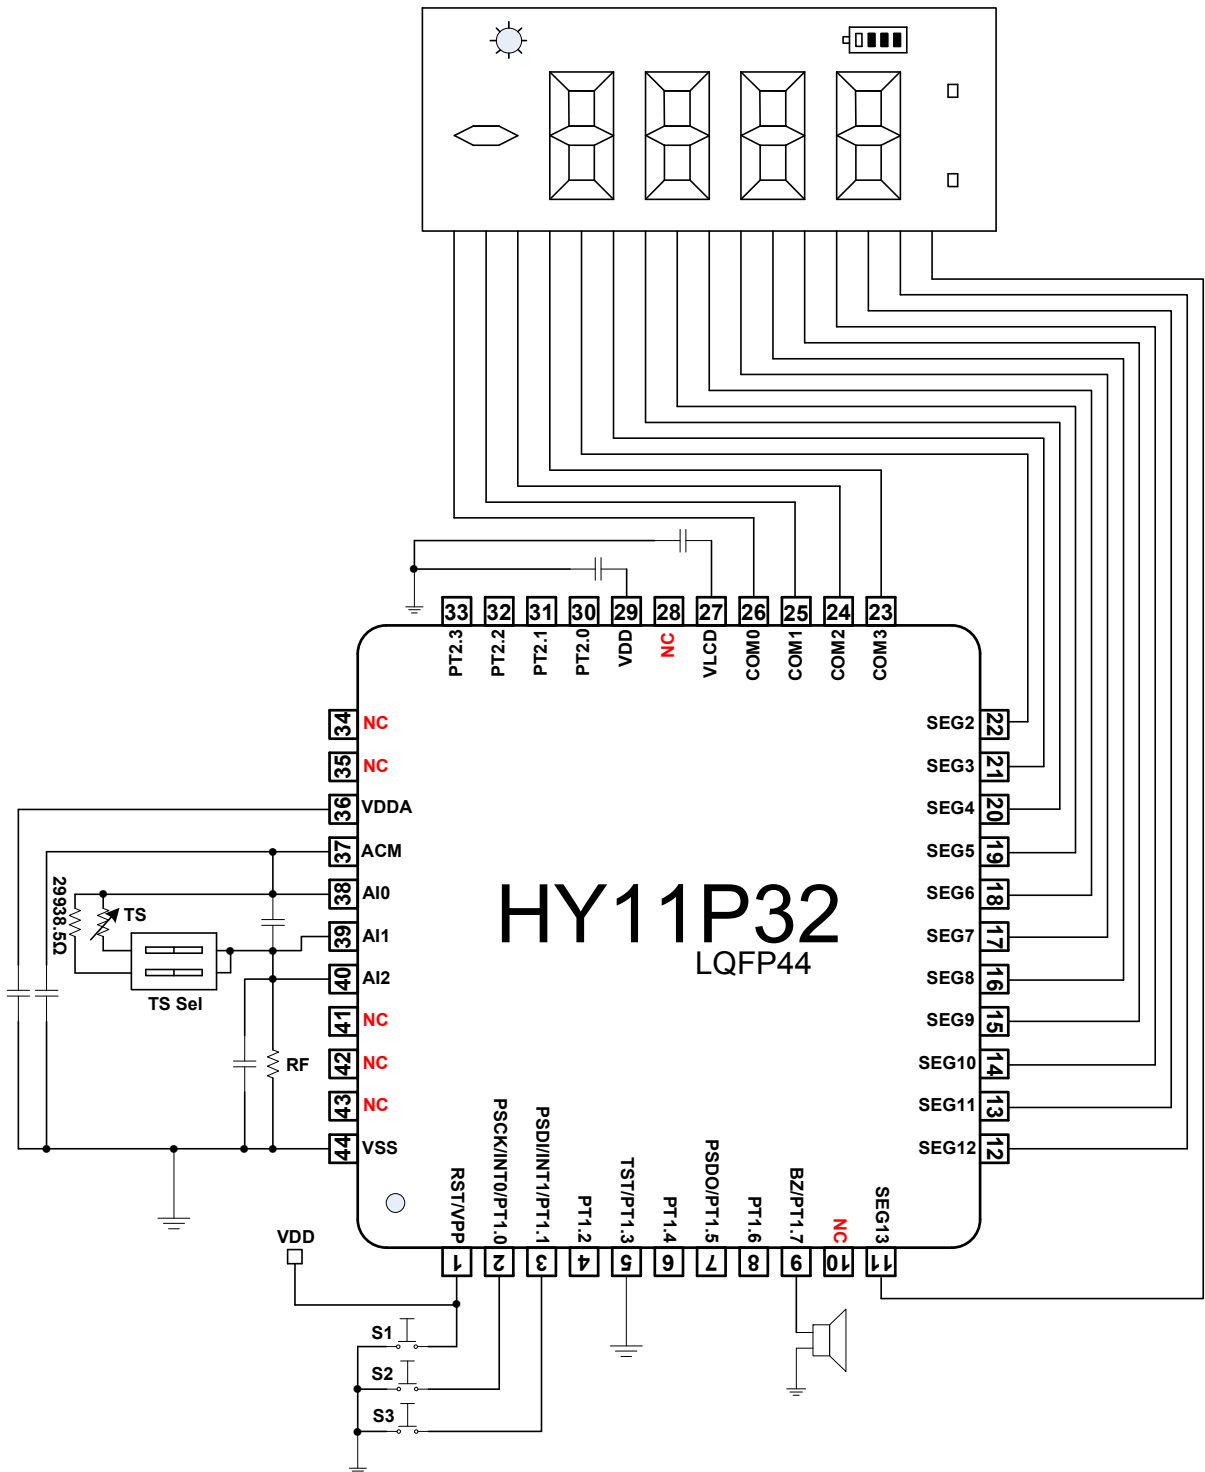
33 PT2.3
32 PT2.2
31 PT2.1
30 PT2.0
29 VDD
28 NC
27 VLCD
26 COM0
25 COM1
24 COM2
23 COM3

34 NC
35 NC
36 VDDA
37 ACM
38 AI0
39 AI1
40 AI2
41 NC
42 NC
43 NC
44 VSS

22 SEG2
21 SEG3
20 SEG4
19 SEG5
18 SEG6
17 SEG7
16 SEG8
15 SEG9
14 SEG10
13 SEG11
12 SEG12

1 RST/VPP
2 PSCK/INT0/PT1.0
3 PSDI/INT1/PT1.1
4 PT1.2
5 TST/PT1.3
6 PT1.4
7 PSDO/PT1.5
8 PT1.6
9 BZ/PT1.7
10 NC
11 SEG13

HY11P32
LQFP44

29938.5Ω
TS
TS Sel
RF
VDD
S1
S2
S3